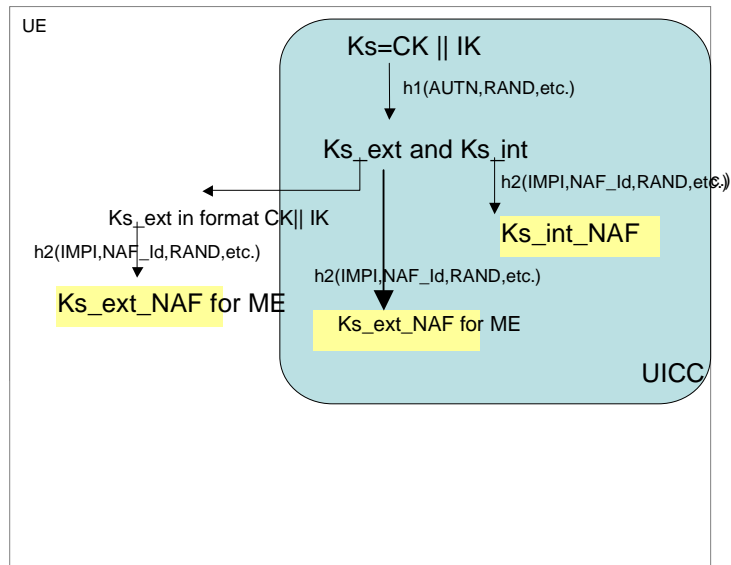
UE

Ks=CK || IK

h1(AUTN,RAND,etc.)

Ks_ext and Ks_int

h2(IMPI,NAF_Id,RAND,etc.)

Ks_ext in format CK|| IK

Ks_int_NAF

h2(IMPI,NAF_Id,RAND,etc.)

h2(IMPI,NAF_Id,RAND,etc.)

Ks_ext_NAF for ME

Ks_ext_NAF for ME

UICC